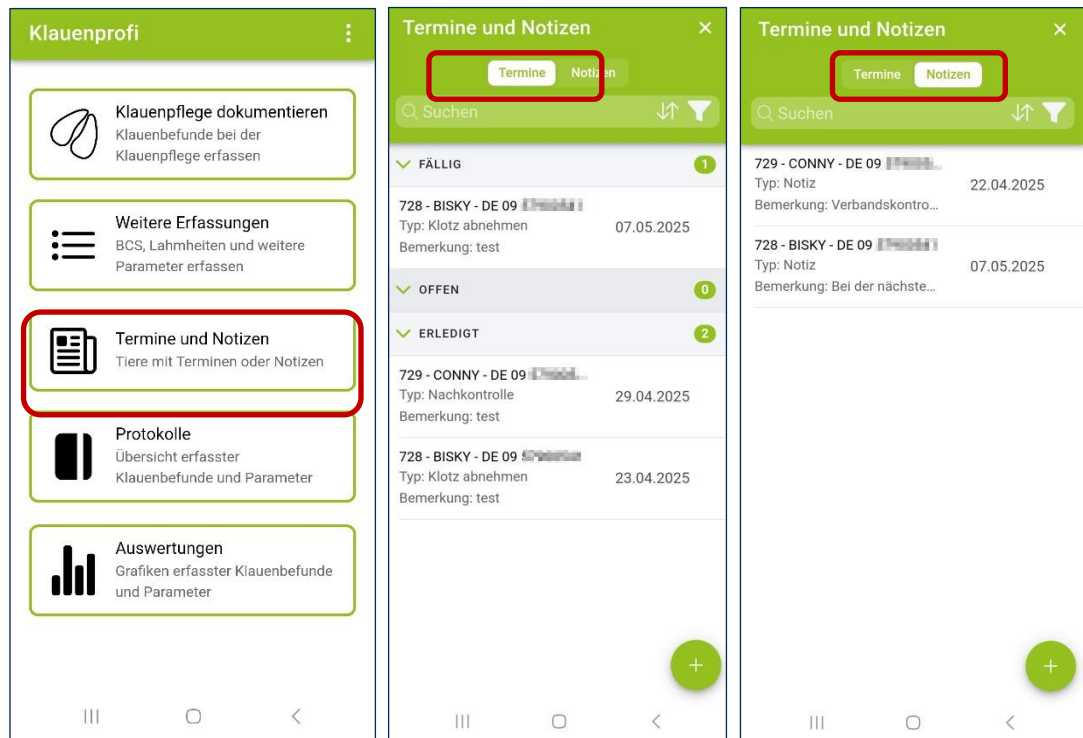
Klauenprofi

Klauenpflege dokumentieren
Klauenbefunde bei der Klauenpflege erfassen

Weitere Erfassungen
BCS, Lahmheiten und weitere Parameter erfassen

Termine und Notizen
Tiere mit Terminen oder Notizen

Protokolle
Übersicht erfasster Klauenbefunde und Parameter

Auswertungen
Grafiken erfasster Klauenbefunde und Parameter

Termine und Notizen ×
Termine Notizen
Suchen

FÄLLIG 1
728 - BISKY - DE 09 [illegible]
Typ: Klotz abnehmen 07.05.2025
Bemerkung: test

OFFEN 0

ERLEDIGT 2
729 - CONNY - DE 09 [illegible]
Typ: Nachkontrolle 29.04.2025
Bemerkung: test

728 - BISKY - DE 09 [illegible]
Typ: Klotz abnehmen 23.04.2025
Bemerkung: test

+

Termine und Notizen ×
Termine Notizen
Suchen

729 - CONNY - DE 09 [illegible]
Typ: Notiz 22.04.2025
Bemerkung: Verbandskontro...

728 - BISKY - DE 09 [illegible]
Typ: Notiz 07.05.2025
Bemerkung: Bei der nächste...

+